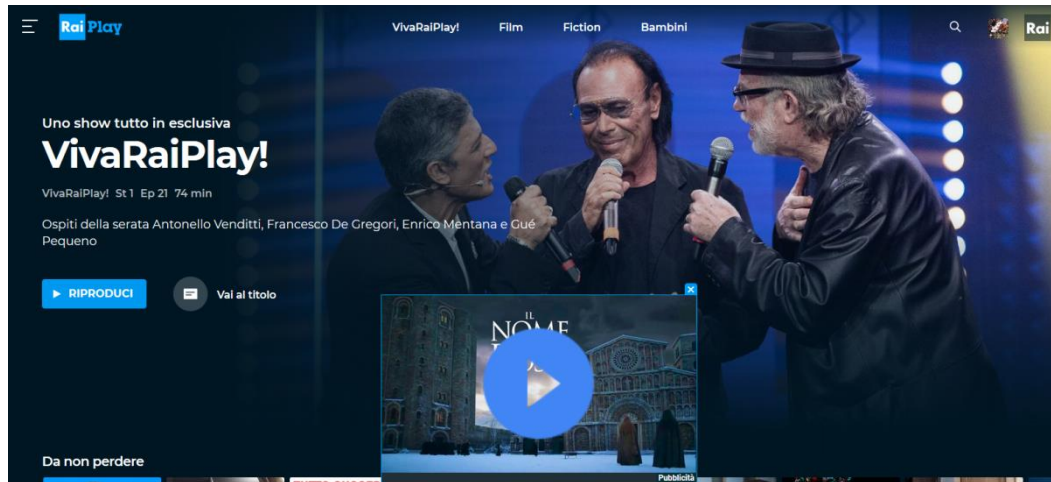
Rai Play

VivaRaiPlay! Film Fiction Bambini

Rai

Uno show tutto in esclusiva

VivaRaiPlay!

VivaRaiPlay! St 1 Ep 21 74 min

Ospiti della serata Antonello Venditti, Francesco De Gregori, Enrico Mentana e Gué Pequeno

▶ RIPRODUCI

Vai al titolo

IL NOME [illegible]

Pubblicità

Da non perdere